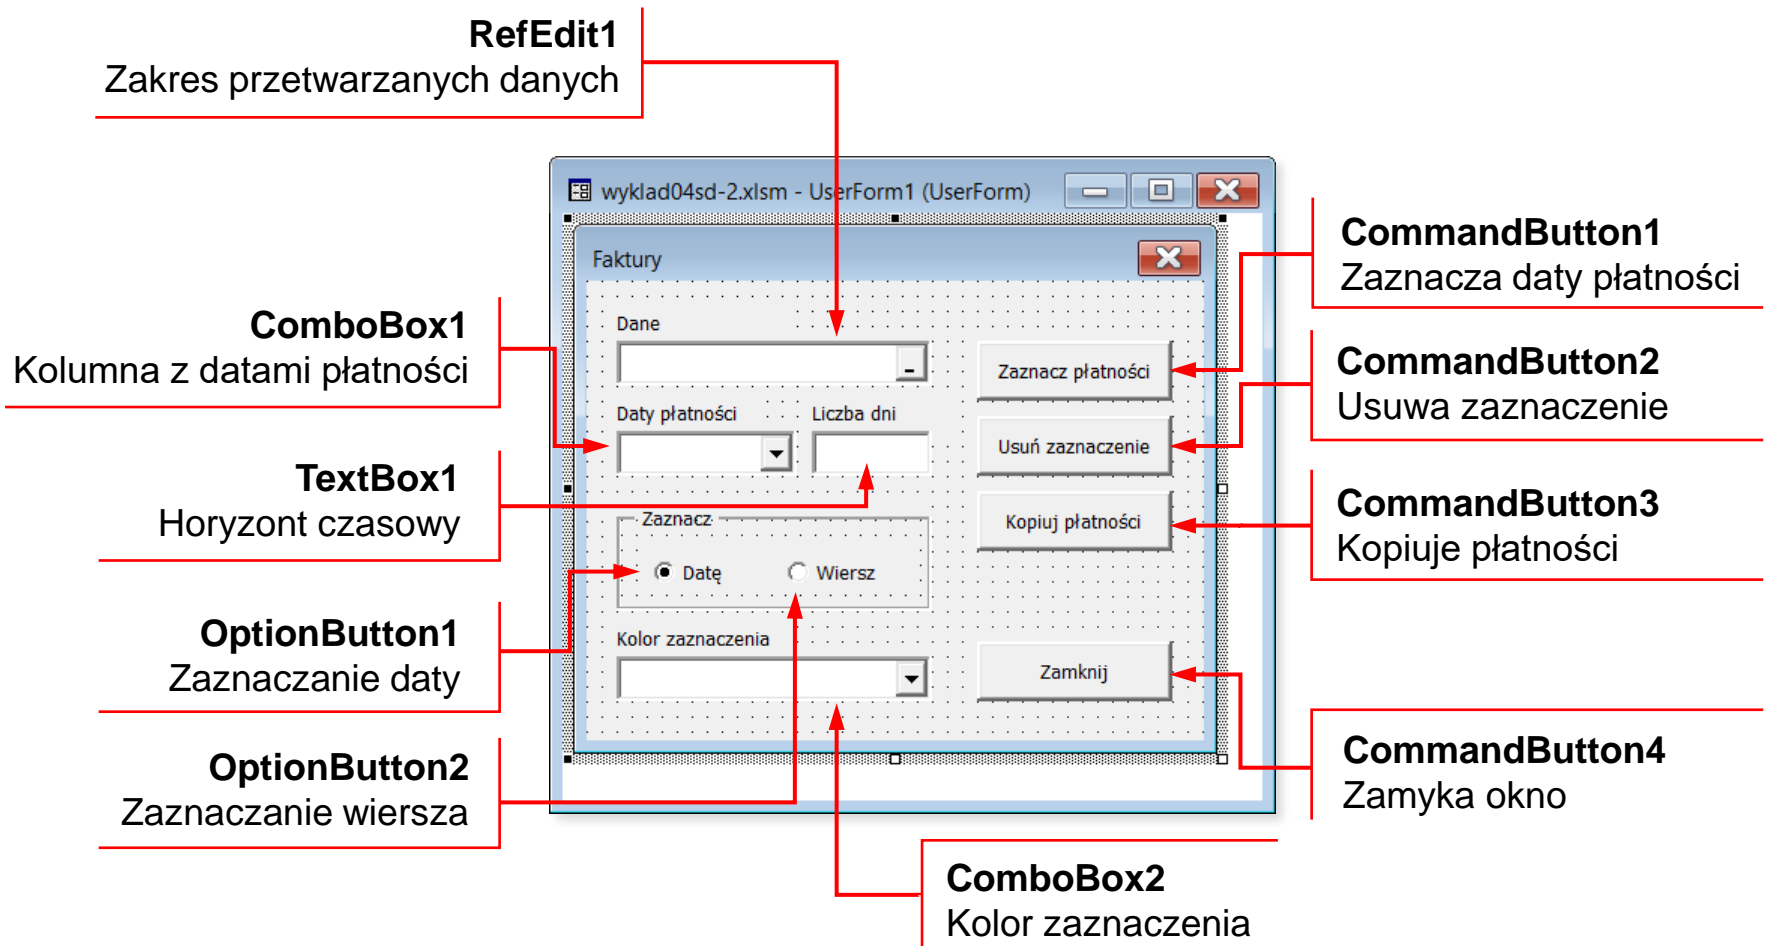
RefEdit1
Zakres przetwarzanych danych

wyklad04sd-2.xlsm - UserForm1 (UserForm)

Faktury

Dane

Daty płatności

Liczba dni

Zaznacz

Datę

Wiersz

Kolor zaznaczenia

Zaznacz płatności

Usuń zaznaczenie

Kopiuj płatności

Zamknij

CommandButton1
Zaznacza daty płatności

CommandButton2
Usuwa zaznaczenie

CommandButton3
Kopiuje płatności

CommandButton4
Zamyka okno

ComboBox1
Kolumna z datami płatności

TextBox1
Horyzont czasowy

OptionButton1
Zaznaczanie daty

OptionButton2
Zaznaczanie wiersza

ComboBox2
Kolor zaznaczenia